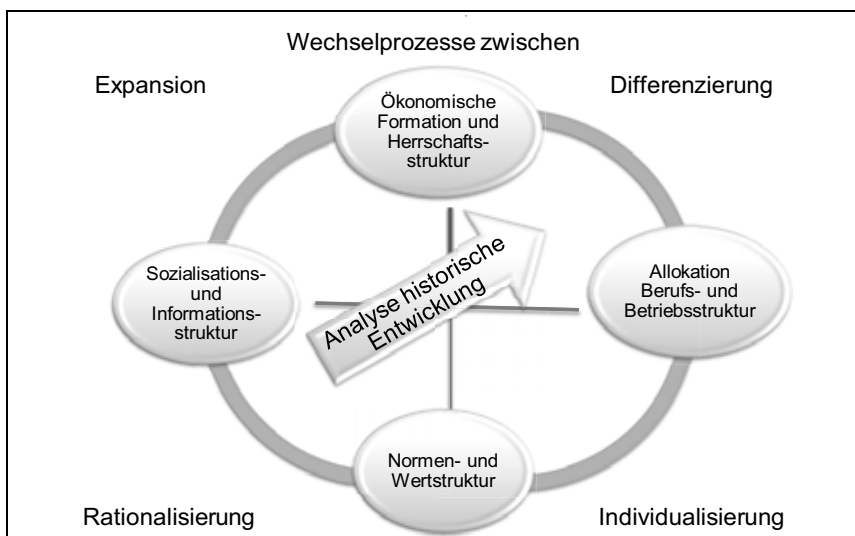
Wechselprozesse zwischen

Expansion

Differenzierung

Ökonomische Formation und Herrschaftsstruktur

Sozialisations- und Informationsstruktur

Analyse historische Entwicklung

Allokation Berufs- und Betriebsstruktur

Normen- und Wertstruktur

Rationalisierung

Individualisierung